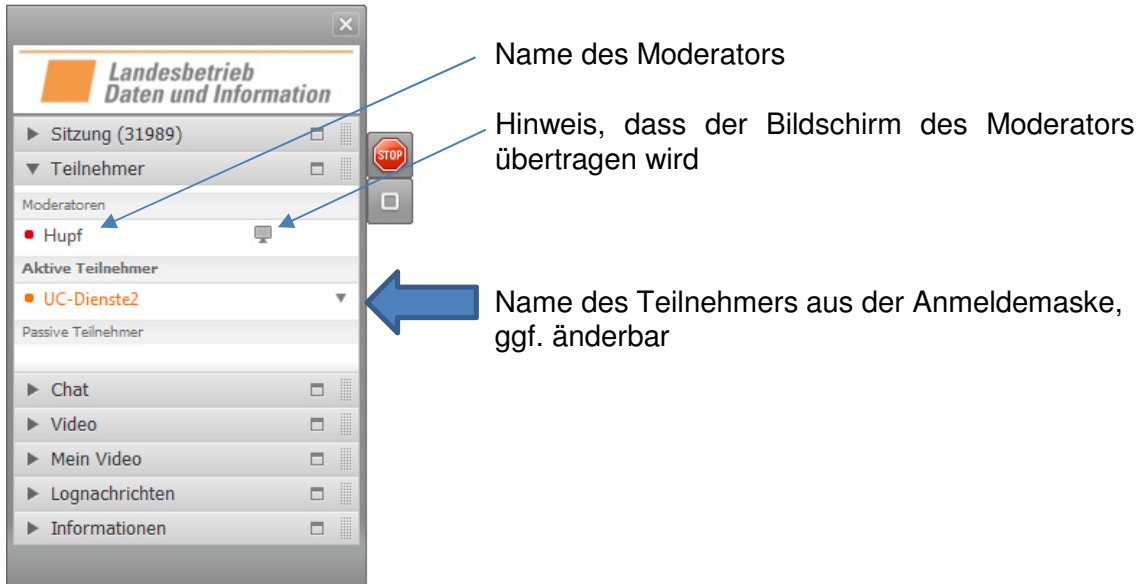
Landesbetrieb
Daten und Information

Sitzung (31989)

Teilnehmer

Moderatoren

Hupf

Aktive Teilnehmer

UC-Dienste2

Passive Teilnehmer

Chat

Video

Mein Video

Lognachrichten

Informationen

STOP

Name des Moderators

Hinweis, dass der Bildschirm des Moderators übertragen wird

Name des Teilnehmers aus der Anmeldemaske, ggf. änderbar